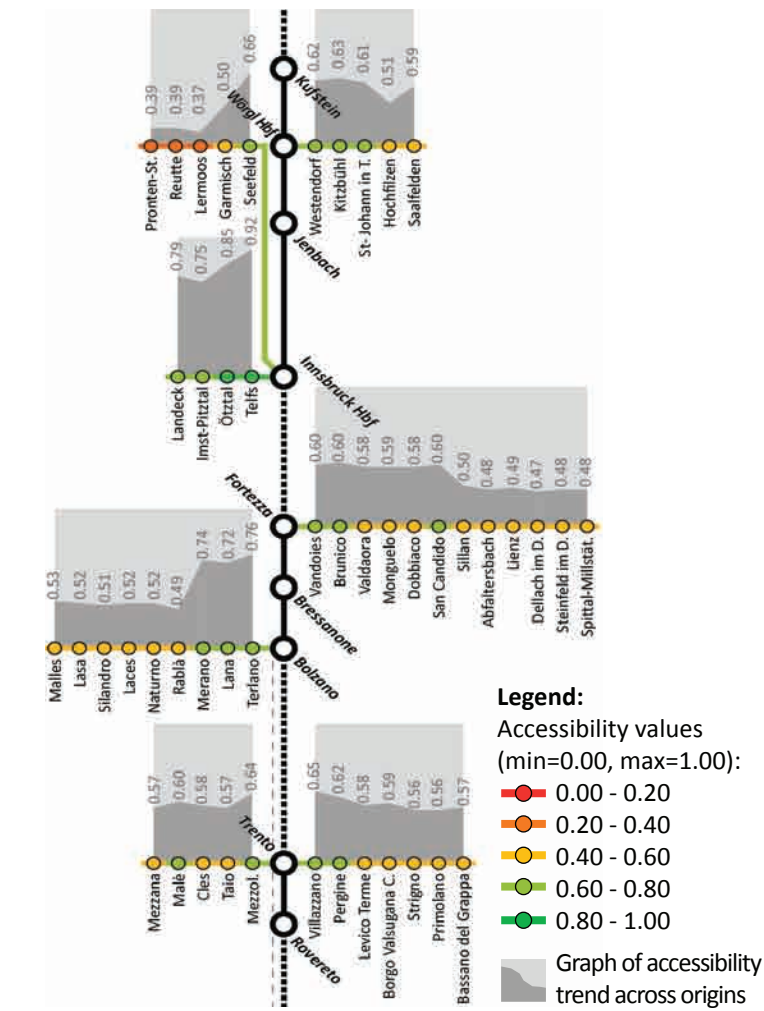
0.39 0.39 0.37 0.50 0.66
Pronten-St.
Reutte
Lermoos
Garmisch
Seefeld
Wörgl Hbf
Kufstein
0.62 0.63 0.61 0.51 0.59
Westendorf
Kitzbühl
St-Johann in T.
Hochfilzen
Saalfelden
Jenbach
0.79 0.75 0.85 0.92
Landeck
Imst-Pitztal
Ötztal
Telfs
Innsbruck Hbf
0.60 0.60 0.58 0.59 0.58 0.60 0.50 0.48 0.49 0.47 0.48 0.48
Fortezza
Vandoies
Brunico
Valdaora
Monguelo
Dobbiaco
San Candido
Sillan
Abfaltersbach
Lienz
Dellach im D.
Steinfeld im D.
Spittal-Millstät.
0.53 0.52 0.51 0.52 0.52 0.49 0.74 0.72 0.76
Malles
Lasa
Silandro
Laces
Naturno
Rablà
Merano
Lana
Terlano
Bressanone
Bolzano
Legend:
Accessibility values (min=0.00, max=1.00):
0.00 - 0.20
0.20 - 0.40
0.40 - 0.60
0.60 - 0.80
0.80 - 1.00
Graph of accessibility trend across origins
0.57 0.60 0.58 0.57 0.64
Mezzana
Malè
Cles
Taio
Mezzol.
Trento
0.65 0.62 0.58 0.59 0.56 0.56 0.57
Villazzano
Pergine
Levico Terme
Borgo Valsugana C.
Strigno
Primolano
Bassano del Grappa
Rovereto